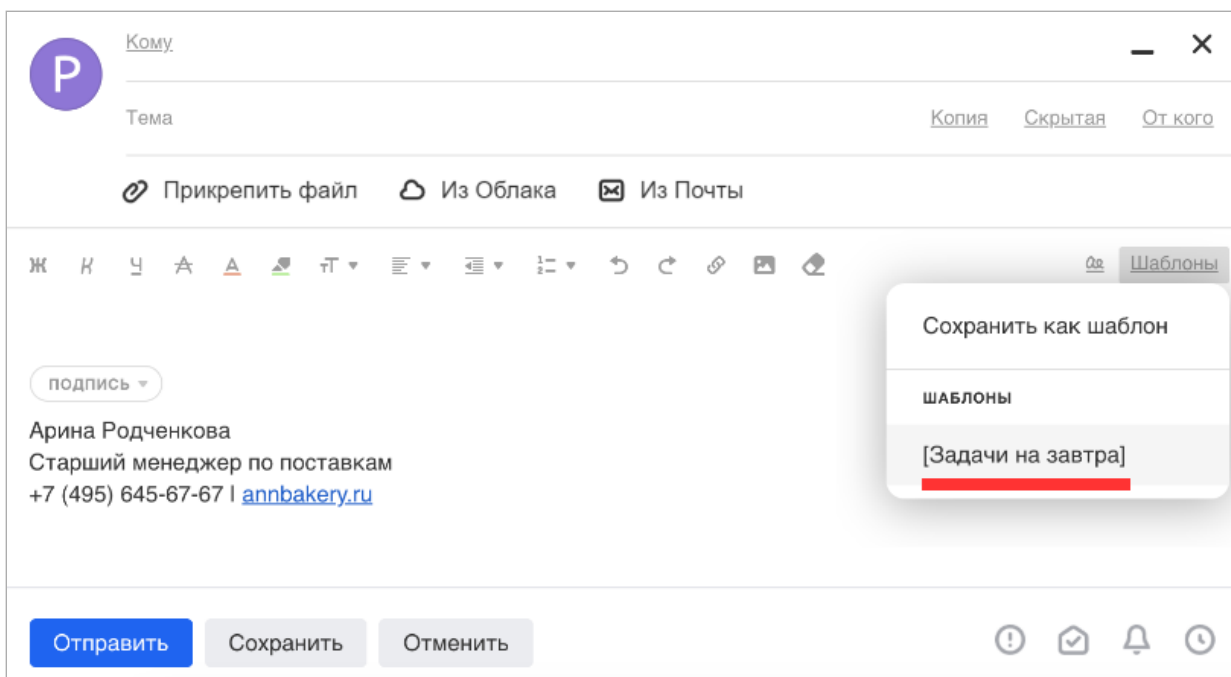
P

Кому

Тема

Копия Скрытая От кого

Прикрепить файл Из Облака Из Почты

Ж К Ч А А

Шаблоны

Сохранить как шаблон

ШАБЛОНЫ

[Задачи на завтра]

подпись

Арина Родченкова
Старший менеджер по поставкам
+7 (495) 645-67-67 | annbakery.ru

Отправить Сохранить Отменить